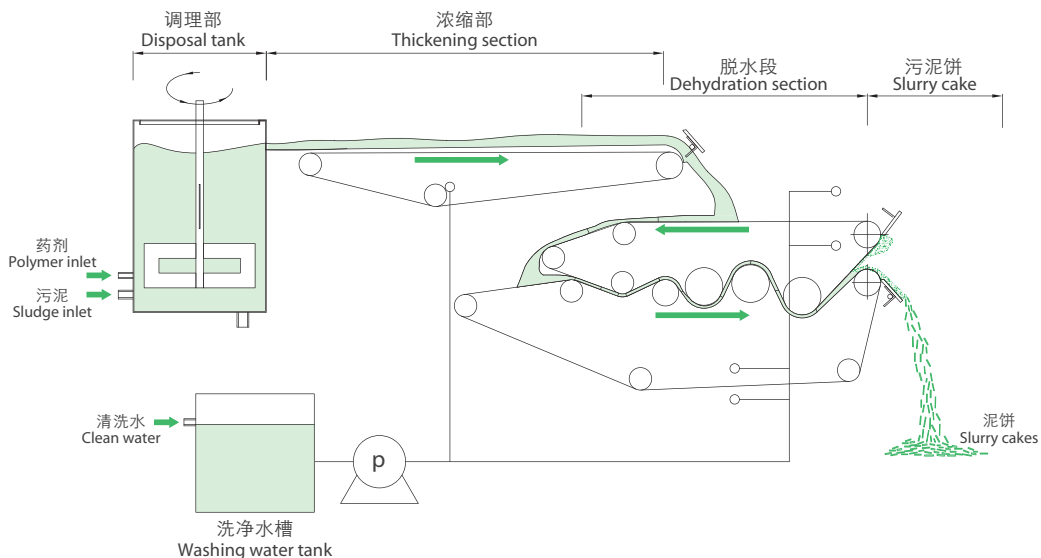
调理部
Disposal tank

浓缩部
Thickening section

脱水段
Dehydration section

污泥饼
Slurry cake

药剂
Polymer inlet

污泥
Sludge inlet

清洗水
Clean water

p

洗净水槽
Washing water tank

泥饼
Slurry cakes